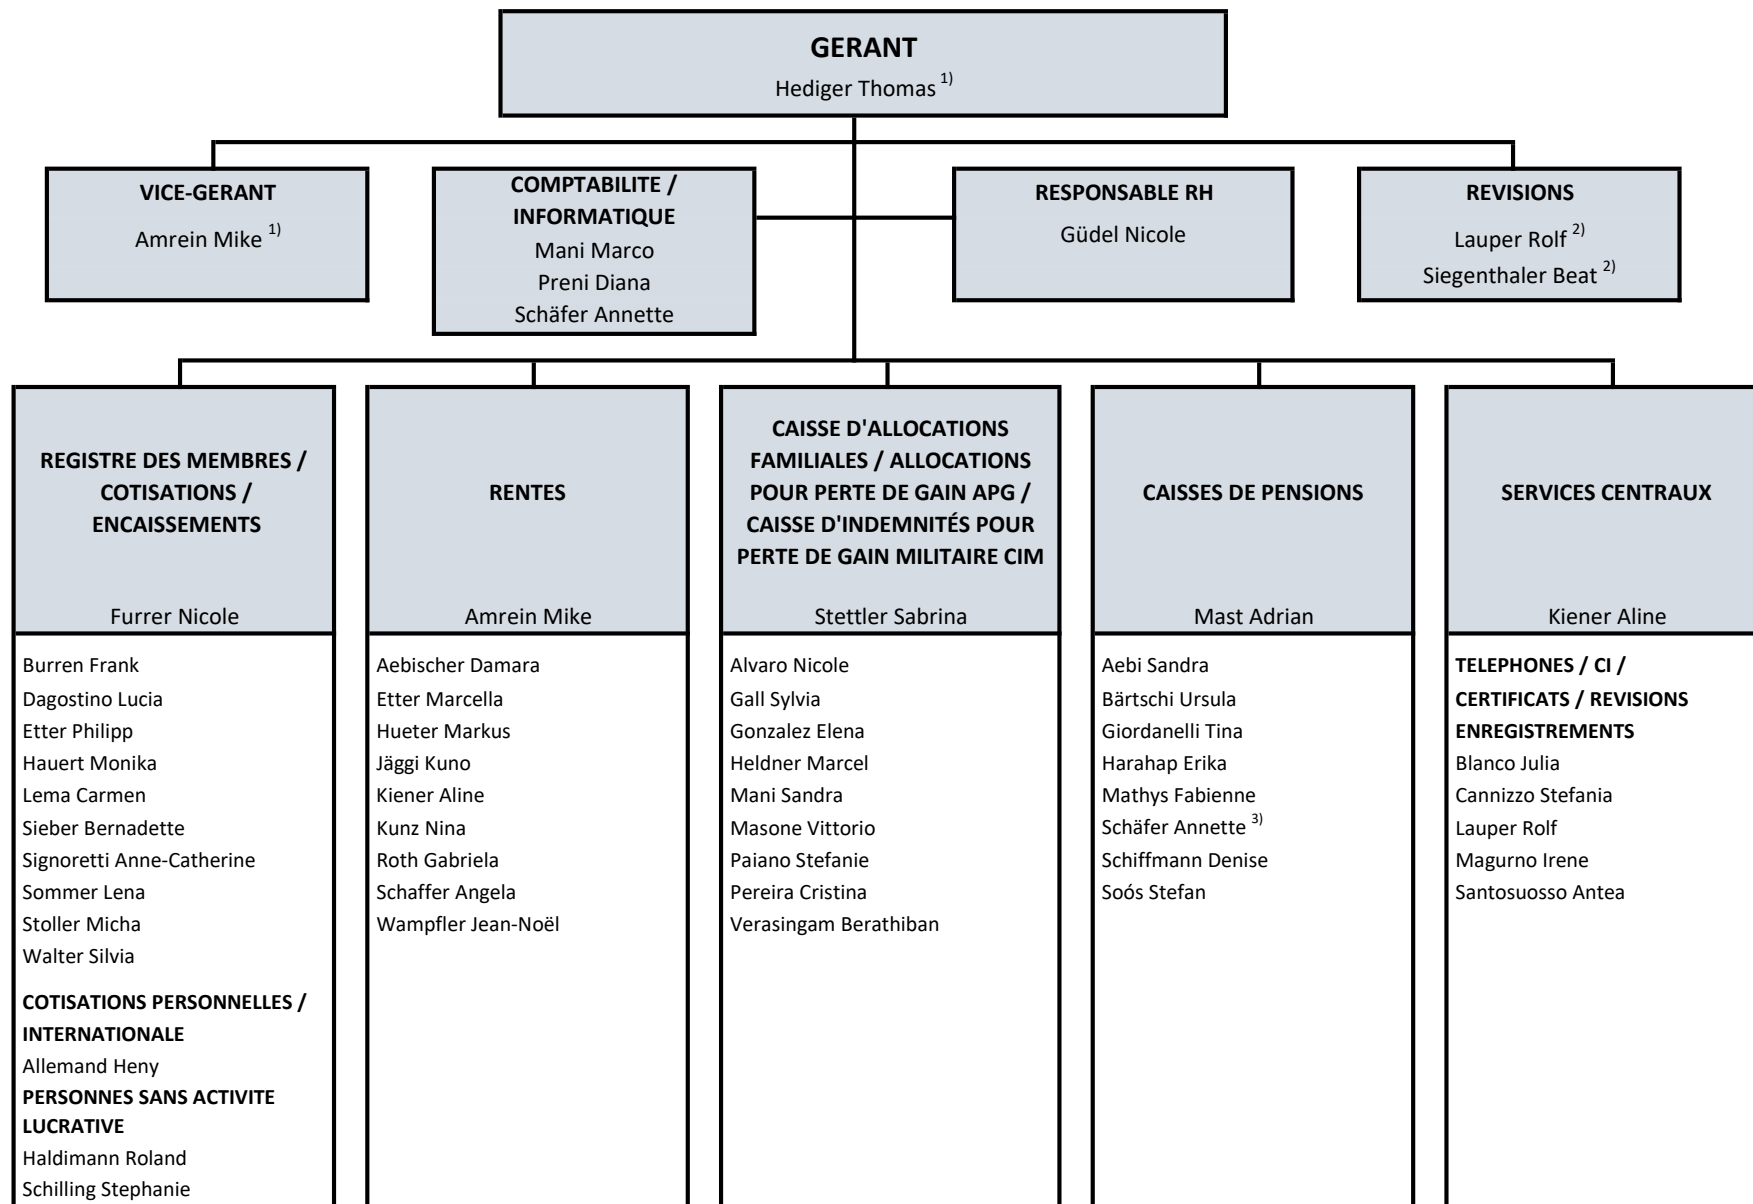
GERANT
Hediger Thomas $^{1)}$

VICE-GERANT
Amrein Mike $^{1)}$

COMPTABILITE / INFORMATIQUE
Mani Marco
Preni Diana
Schäfer Annette

RESPONSABLE RH
Güdel Nicole

REVISIONS
Lauper Rolf $^{2)}$
Siegenthaler Beat $^{2)}$

REGISTRE DES MEMBRES / COTISATIONS / ENCAISSEMENTS
Furrer Nicole

Burren Frank
Dagostino Lucia
Etter Philipp
Hauert Monika
Lema Carmen
Sieber Bernadette
Signoretti Anne-Catherine
Sommer Lena
Stoller Micha
Walter Silvia
COTISATIONS PERSONNELLES / INTERNATIONALE
Allemand Heny
PERSONNES SANS ACTIVITE LUCRATIVE
Haldimann Roland
Schilling Stephanie

RENTES
Amrein Mike

Aebischer Damara
Etter Marcella
Hueter Markus
Jäggi Kuno
Kiener Aline
Kunz Nina
Roth Gabriela
Schaffer Angela
Wampfler Jean-Noël

CAISSE D'ALLOCATIONS FAMILIALES / ALLOCATIONS POUR PERTE DE GAIN APG / CAISSE D'INDEMNITÉS POUR PERTE DE GAIN MILITAIRE CIM
Stettler Sabrina

Alvaro Nicole
Gall Sylvia
Gonzalez Elena
Heldner Marcel
Mani Sandra
Masone Vittorio
Paiano Stefanie
Pereira Cristina
Verasingam Berathiban

CAISSES DE PENSIONS
Mast Adrian

Aebi Sandra
Bärtschi Ursula
Giordanelli Tina
Harahap Erika
Mathys Fabienne
Schäfer Annette $^{3)}$
Schiffmann Denise
Soós Stefan

SERVICES CENTRAUX
Kiener Aline

TELEPHONES / CI / CERTIFICATS / REVISIONS ENREGISTREMENTS
Blanco Julia
Cannizzo Stefania
Lauper Rolf
Magurno Irene
Santosuosso Antea